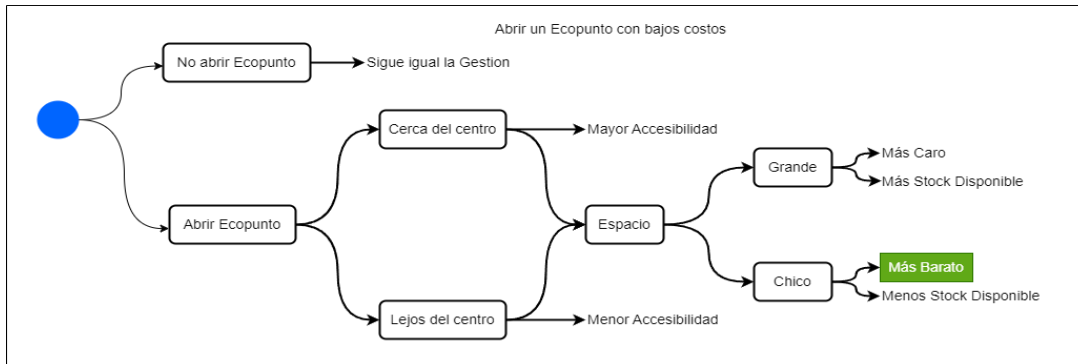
Abrir un Ecopunto con bajos costos

No abrir Ecopunto

Sigue igual la Gestion

Abrir Ecopunto

Cerca del centro

Mayor Accesibilidad

Lejos del centro

Menor Accesibilidad

Espacio

Grande

Más Caro

Más Stock Disponible

Chico

Más Barato

Menos Stock Disponible